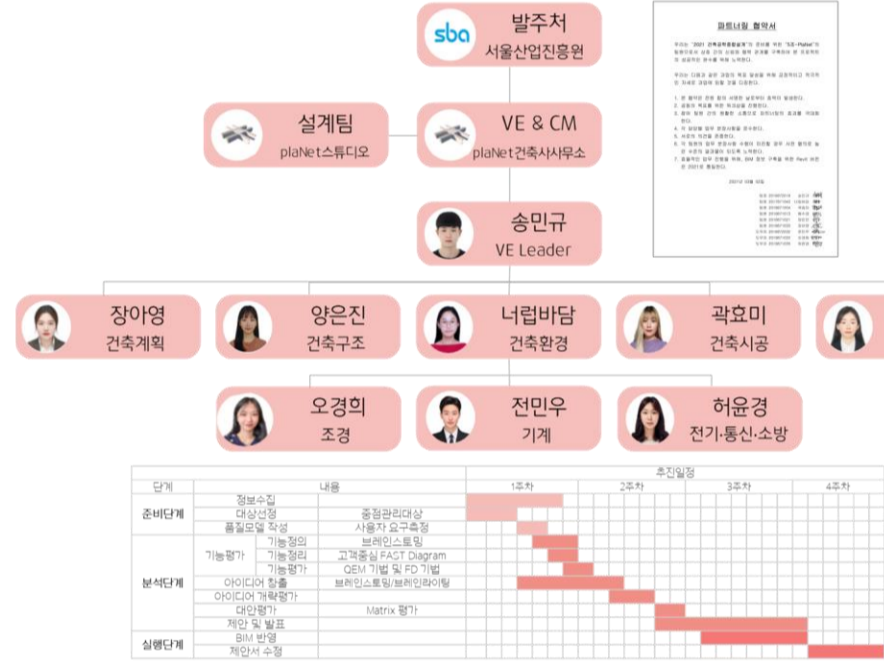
sba 발주처
서울산업진흥원

설계팀
plaNet스튜디오

VE & CM
plaNet건축사사무소

송민규
VE Leader

장아영
건축계획

양은진
건축구조

너럽바담
건축환경

곽효미
건축시공

오경희
조경

전민우
기계

허윤경
전기·통신·소방

파트너쉽 협약서

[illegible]

| 단계 | 내용 | | | 추진일정 1주차 | 2주차 | 3주차 | 4주차 |
|---|---|---|---|---|---|---|---|
| 준비단계 | 정보수집 | | | | | | |
| | 대상선정 | | 중점관리대상 | | | | |
| | 품질모델 작성 | | 사용자 요구측정 | | | | |
| 분석단계 | 기능평가 | 기능정의 | 브레인스토밍 | | | | |
| | | 기능정리 | 고객중심 FAST Diagram | | | | |
| | | 기능평가 | OEM 기법 및 FD 기법 | | | | |
| | 아이디어 창출 | | 브레인스토밍/브레인라이팅 | | | | |
| | 아이디어 개략평가 | | | | | | |
| | 대안평가 | | Matrix 평가 | | | | |
| | 제안 및 발표 | | | | | | |
| 실행단계 | BIM 반영 | | | | | | |
| | 제안서 수정 | | | | | | |